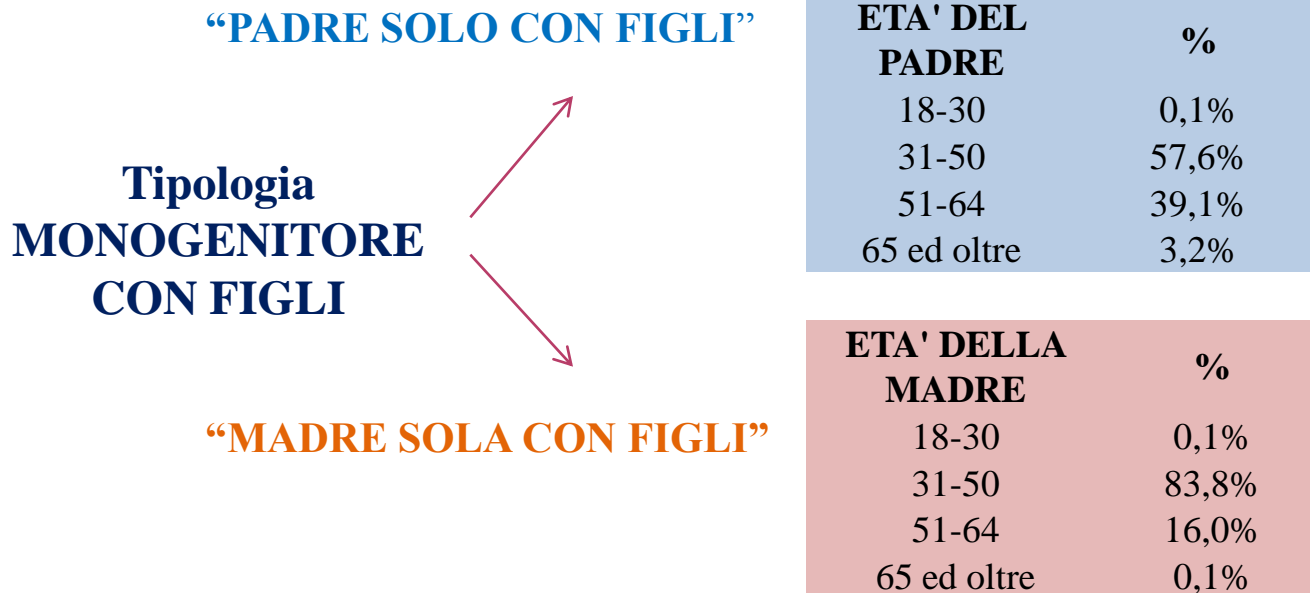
“PADRE SOLO CON FIGLI”

| ETA' DEL PADRE | % |
|---|---|
| 18-30 | 0,1% |
| 31-50 | 57,6% |
| 51-64 | 39,1% |
| 65 ed oltre | 3,2% |

Tipologia MONOGENITORE CON FIGLI

“MADRE SOLA CON FIGLI”

| ETA' DELLA MADRE | % |
|---|---|
| 18-30 | 0,1% |
| 31-50 | 83,8% |
| 51-64 | 16,0% |
| 65 ed oltre | 0,1% |